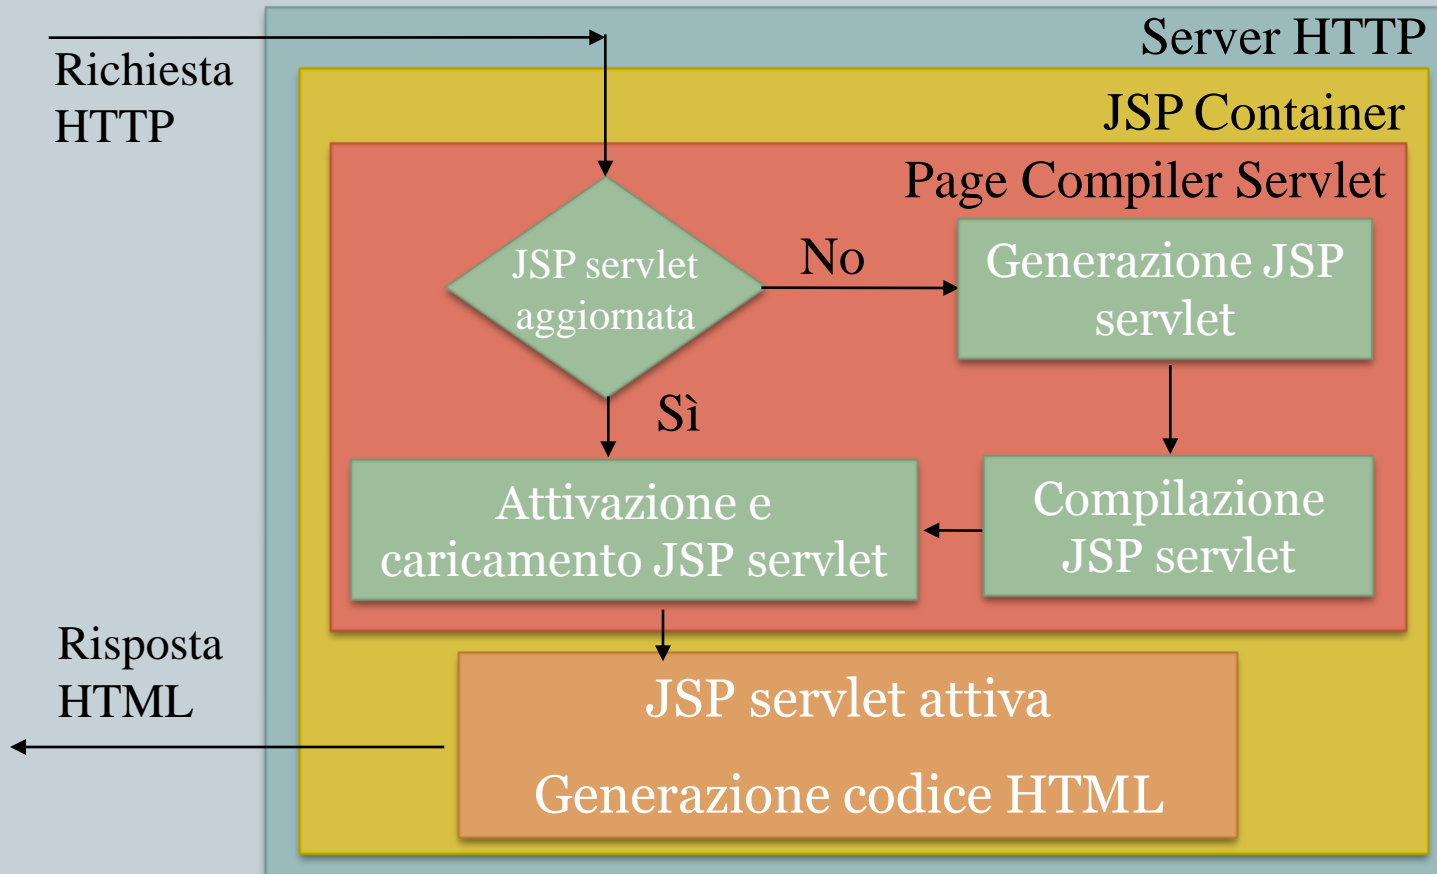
Richiesta HTTP

Server HTTP

JSP Container

Page Compiler Servlet

JSP servlet aggiornata

No

Generazione JSP servlet

Sì

Attivazione e caricamento JSP servlet

Compilazione JSP servlet

Risposta HTML

JSP servlet attiva

Generazione codice HTML